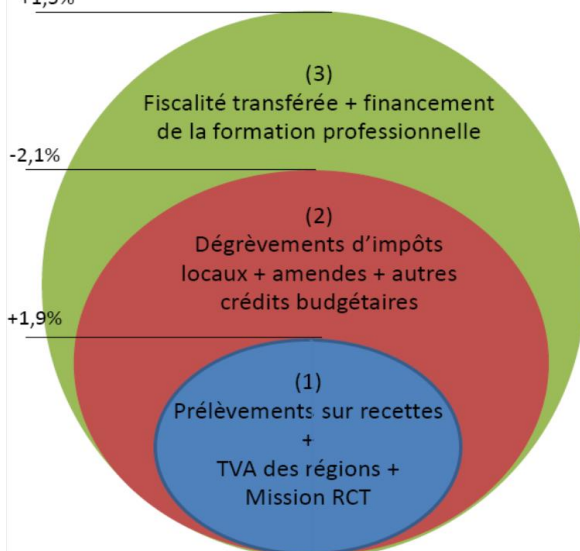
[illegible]

(3)
Fiscalité transférée + financement de la formation professionnelle

-2,1%

(2)
Dégrèvements d'impôts locaux + amendes + autres crédits budgétaires

+1,9%

(1)
Prélèvements sur recettes
+
TVA des régions +
Mission RCT